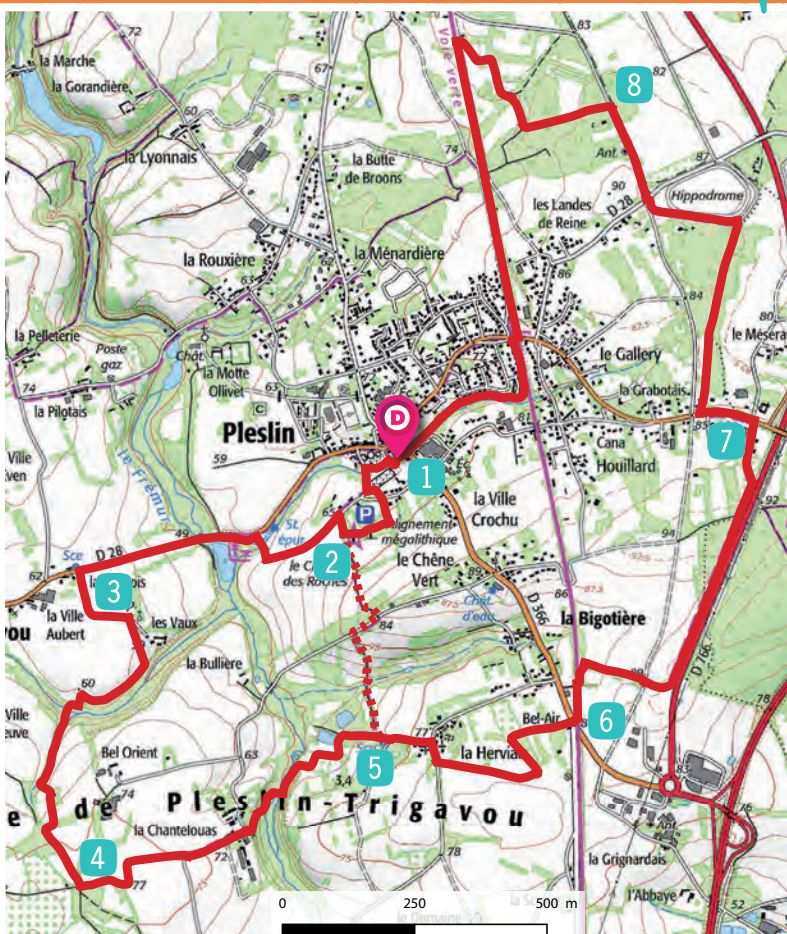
72
la Marche
la Gorandière
60
la Lyonnais
67
la Butte de Broons
74
Voie verte
83
82
8
Ant.
87
90
Hippodrome
D 28
les Landes de Reine
la Rouxière
la Ménardière
86
84
la Pelleterie
Poste gaz
Chât.
la Motte Olivet
63
le Gallery
le Mésera
74
la Pilotais
la Grabotais
D
Pleslin
81
85
7
Cana
Houillard
59
1
Ville
Le Frémur
la Ville Crochu
92
St. épur.
65
P
Alignement mégalithique
Sce
D 28
49
2
le Chêne Vert
62
la C
des Roches
3
la Ville Aubert
les Vaux
84
87.5
Chât. d'eau
D 366
86
la Bigotière
la Bullière
60
D 766
Ville
Bel-Air
6
78
Bel Orient
63
77
la Hervia
5
de Pleslin-Trigavou
74
3,4
la Chantelouas
72
78
4
77
la Grignardais
76
l'Abbaye
52
0
250
500 m
le Domaine